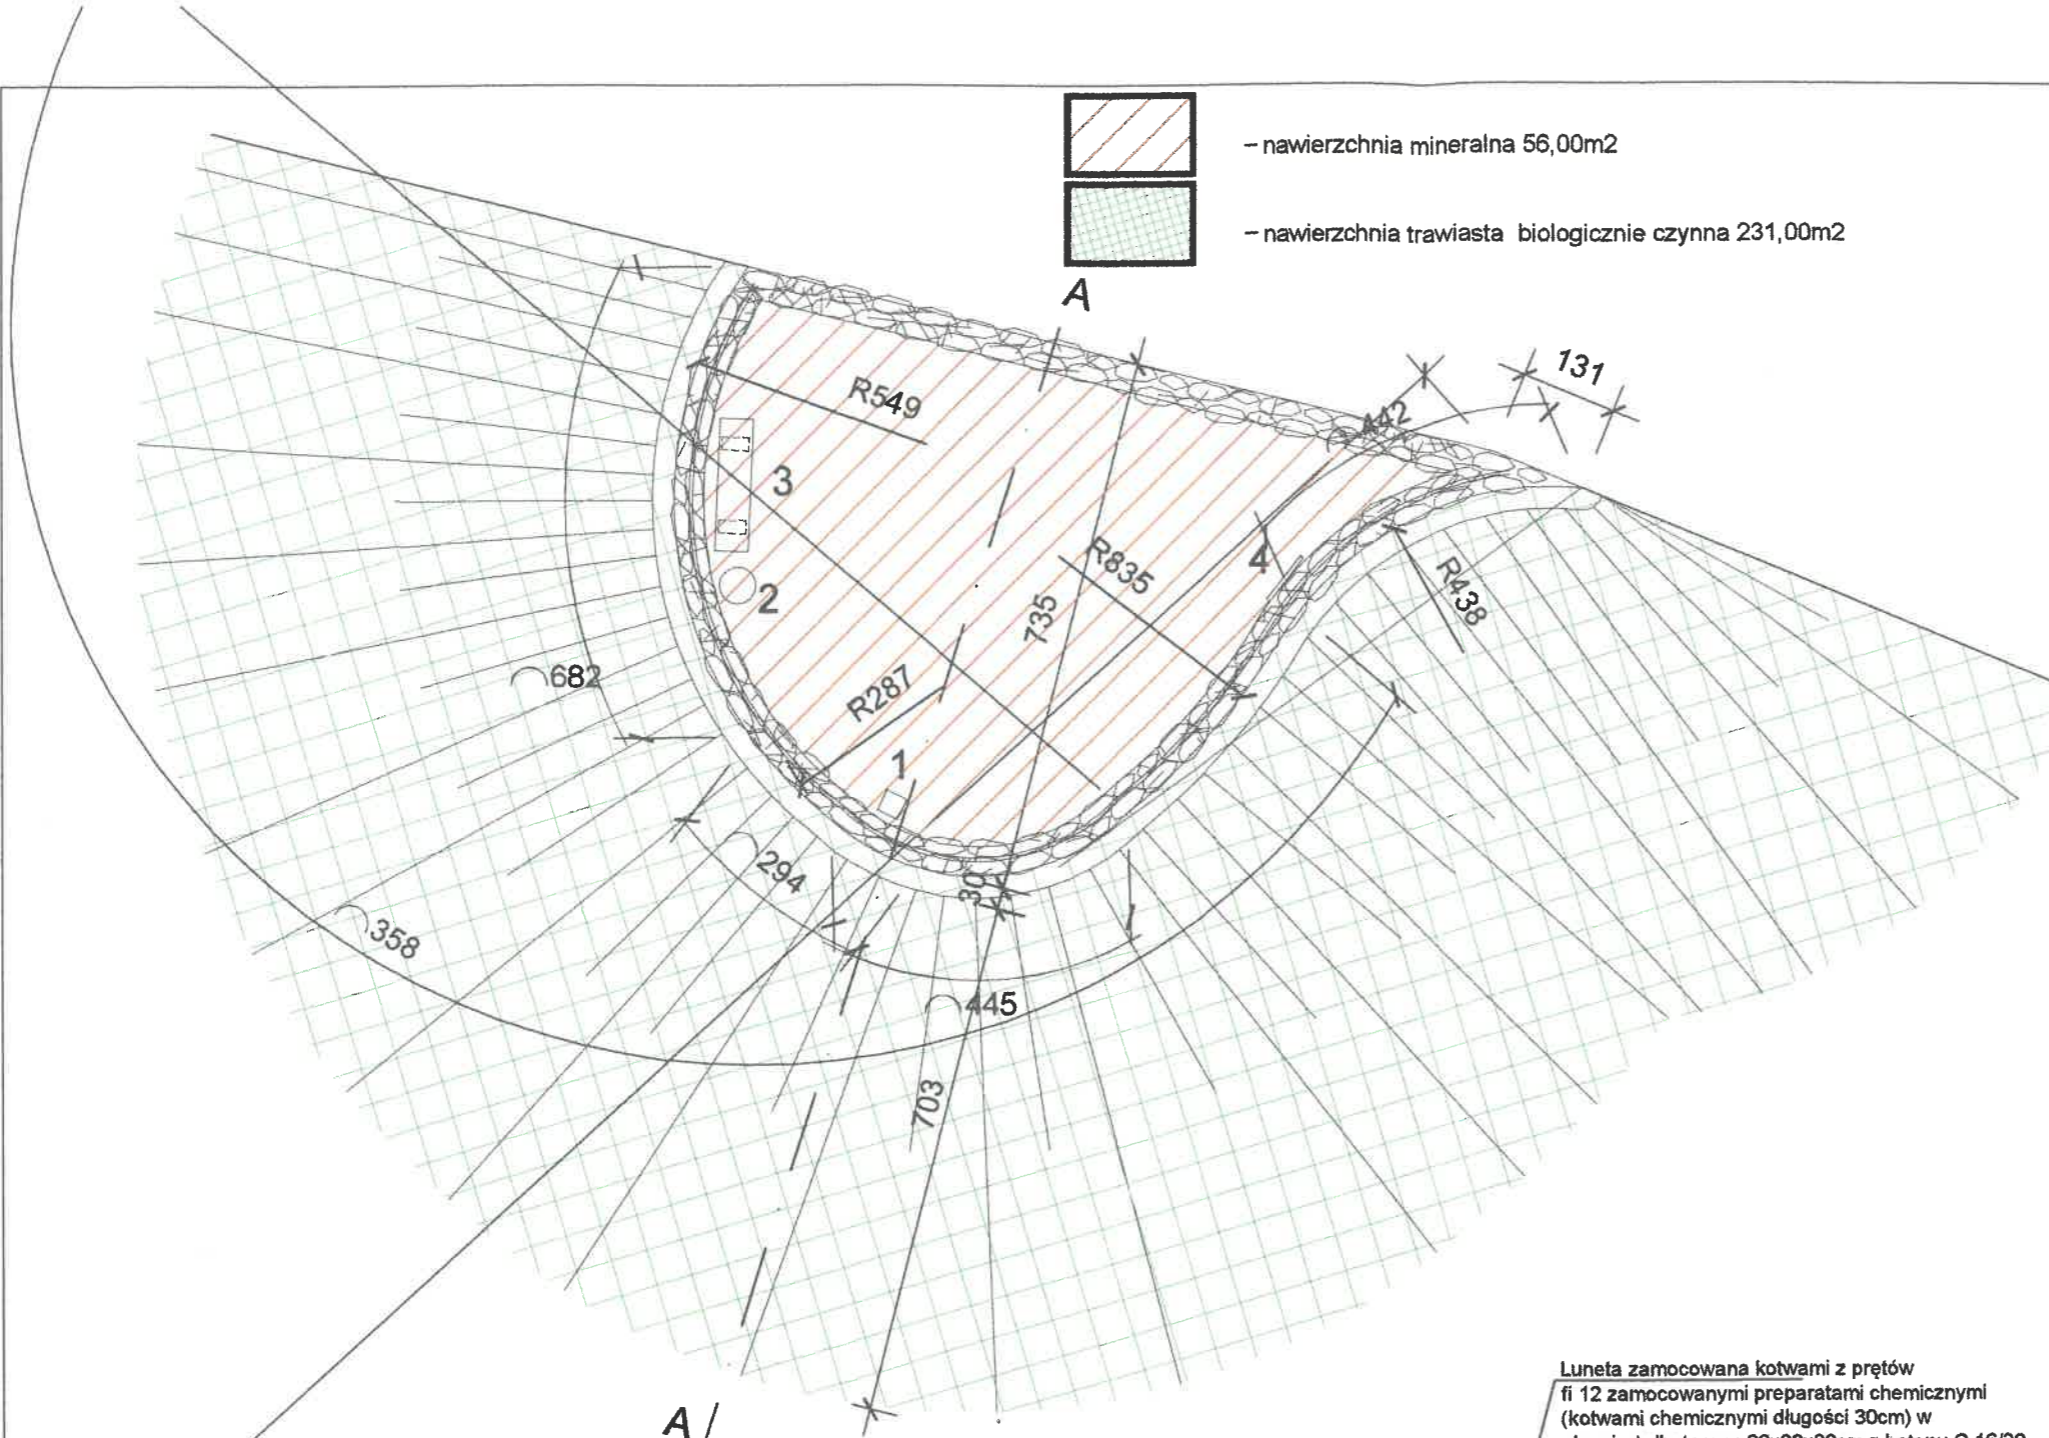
– nawierzchnia mineralna 56,00m2

– nawierzchnia trawiasta biologicznie czynna 231,00m2

A

131

R549

442

3

R835

4

R438

2

735

682

R287

1

294

30

358

445

703

A

Luneta zamocowana kotwami z prętów fi 12 zamocowanymi preparatami chemicznymi (kotwami chemicznymi długości 30cm) w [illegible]